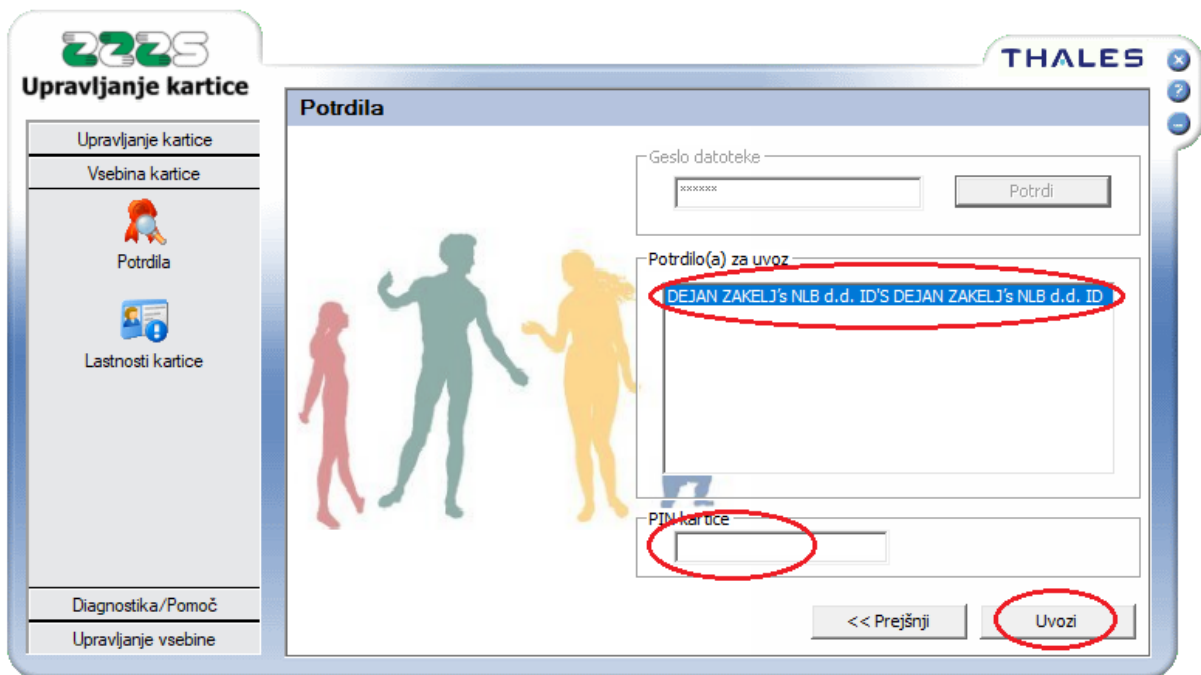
ZZZS
Upravljanje kartice

THALES

Upravljanje kartice
Vsebina kartice
Potrdila
Lastnosti kartice
Diagnostika/Pomoč
Upravljanje vsebine

Potrdila

Geslo datoteke
******
Potrdi

Potrdilo(a) za uvoz
DEJAN ZAKELJ's NLB d.d. ID'S DEJAN ZAKELJ's NLB d.d. ID

PIN kartice

<< Prejšnji
Uvozi